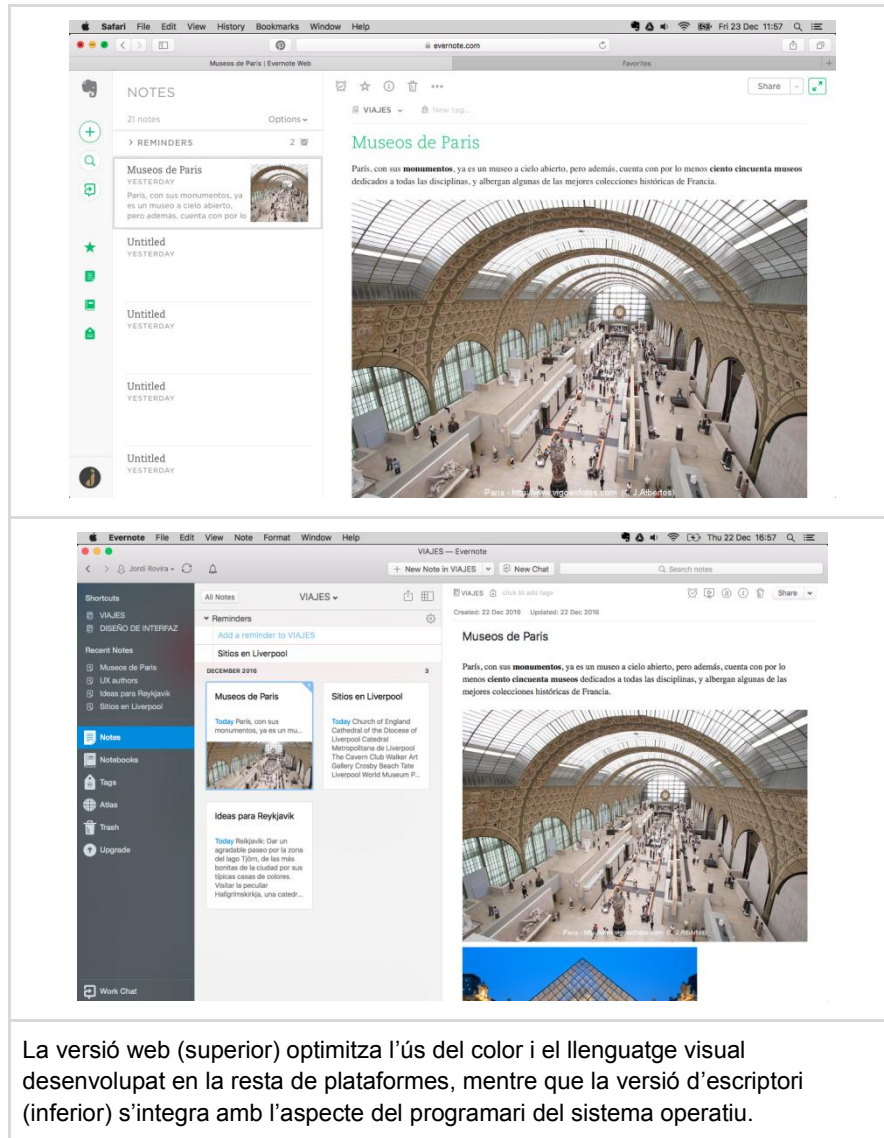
Safari File Edit View History Bookmarks Window Help

Fri 23 Dec 11:57

evernote.com

Museos de Paris | Evernote Web

Favorites

NOTES

21 notes

Options

REMINDERS 2

Museos de Paris
YESTERDAY
París, con sus monumentos, ya es un museo a cielo abierto, pero además, cuenta con por lo

Untitled
YESTERDAY

Untitled
YESTERDAY

Untitled
YESTERDAY

Untitled
YESTERDAY

Share

VIAJES New tag...

Museos de Paris

París, con sus **monumentos**, ya es un museo a cielo abierto, pero además, cuenta con por lo menos **ciento cincuenta museos** dedicados a todas las disciplinas, y albergan algunas de las mejores colecciones históricas de Francia.

Paris - http://www.vigoenfotos.com (© J.Albertos)

Evernote File Edit View Note Format Window Help

Thu 22 Dec 16:57

VIAJES — Evernote

Jordi Rovira

+ New Note in VIAJES

New Chat

Search notes

Shortcuts
VIAJES
DISEÑO DE INTERFAZ

Recent Notes
Museos de Paris
UX authors
Ideas para Reykjavik
Sitios en Liverpool

Notes
Notebooks
Tags
Atlas
Trash
Upgrade

Work Chat

All Notes

VIAJES

Reminders
Add a reminder to VIAJES
Sitios en Liverpool

DECEMBER 2016 3

Museos de Paris
Today París, con sus monumentos, ya es un mu...

Sitios en Liverpool
Today Church of England Cathedral of the Diocese of Liverpool Catedral Metropolitana de Liverpool The Cavern Club Walker Art Gallery Crosby Beach Tate Liverpool World Museum P...

Ideas para Reykjavik
Today Reikjavik: Dar un agradable paseo por la zona del lago Tjörn, de las más bonitas de la ciudad por sus típicas casas de colores. Visitar la peculiar Hallgrímskirkja, una catedr...

VIAJES click to add tags

Share

Created: 22 Dec 2016 Updated: 22 Dec 2016

Museos de Paris

París, con sus **monumentos**, ya es un museo a cielo abierto, pero además, cuenta con por lo menos **ciento cincuenta museos** dedicados a todas las disciplinas, y albergan algunas de las mejores colecciones históricas de Francia.

Paris - http://www.vigoenfotos.com (© J.Albertos)

La versió web (superior) optimitza l'ús del color i el llenguatge visual desenvolupat en la resta de plataformes, mentre que la versió d'escriptori (inferior) s'integra amb l'aspecte del programari del sistema operatiu.